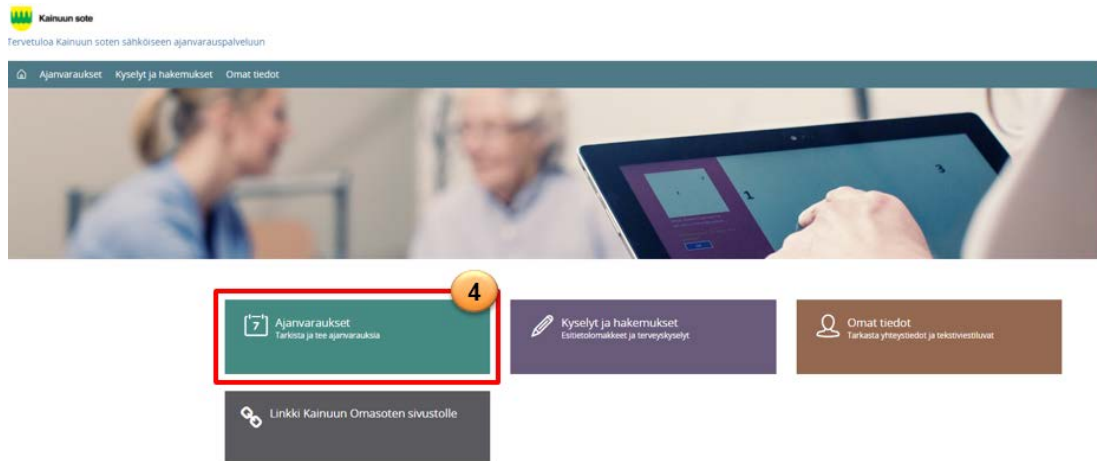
Kainuun sote

Tervetuloa Kainuun soten sähköiseen ajanvarauspalveluun

Ajanvaraukset Kyselyt ja hakemukset Omat tiedot

4

7 Ajanvaraukset
Tarkista ja tee ajanvarauksia

Kyselyt ja hakemukset
Esitietolomakkeet ja terveyskyselyt

Omat tiedot
Tarkasta yhteystiedot ja tekstiviestiluvat

Linkki Kainuun Omasoten sivustolle